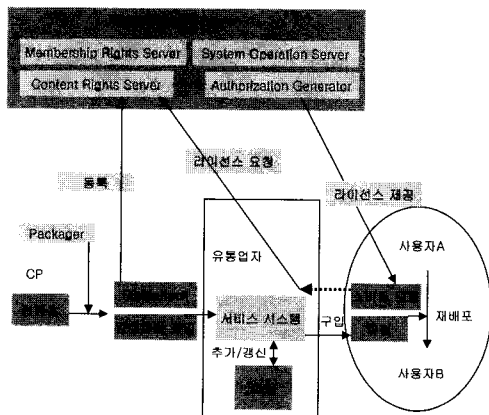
Membership Rights Server
System Operation Server
Content Rights Server
Authorization Generator

라이선스 요청
등록
라이선스 제공
Packager
CP
유통업자
사용자A
서비스 시스템
구입
재배포
추가/갱신
사용자B
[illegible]
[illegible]
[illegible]
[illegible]
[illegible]
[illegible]